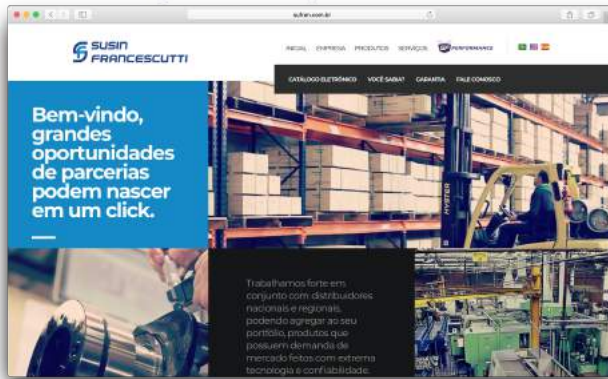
sufran.com.br

SUSIN FRANCESCUTTI

INICIAL EMPRESA PRODUTOS SERVIÇOS PERFORMANCE

CATÁLOGO ELETRÔNICO VOCÊ SABIA? GARANTIA FALE CONOSCO

Bem-vindo, grandes oportunidades de parcerias podem nascer em um click.

HYSTER

Trabalhamos forte em conjunto com distribuidores nacionais e regionais, podendo agregar ao seu portfólio, produtos que possuem demanda de mercado feitos com extrema tecnologia e confiabilidade.